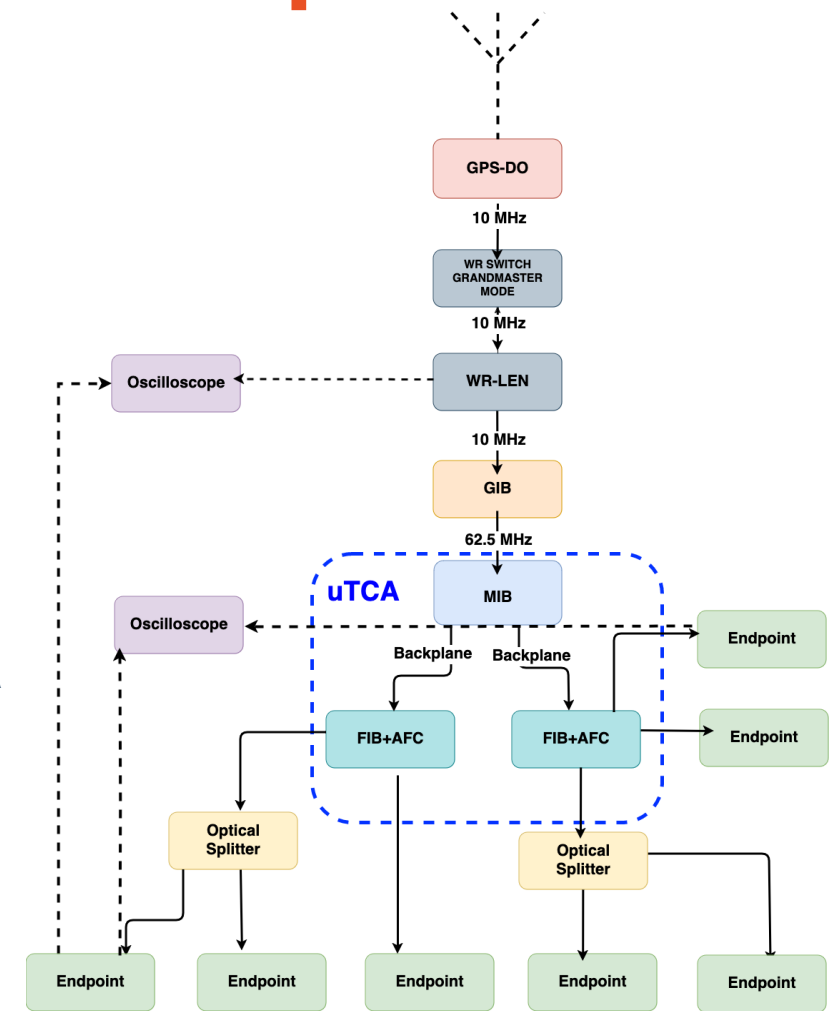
GPS-DO

10 MHz

WR SWITCH GRANDMASTER MODE

10 MHz

Oscilloscope

WR-LEN

10 MHz

GIB

62.5 MHz

uTCA

MIB

Oscilloscope

Endpoint

Backplane

Backplane

FIB+AFC

FIB+AFC

Endpoint

Optical Splitter

Optical Splitter

Endpoint

Endpoint

Endpoint

Endpoint

Endpoint